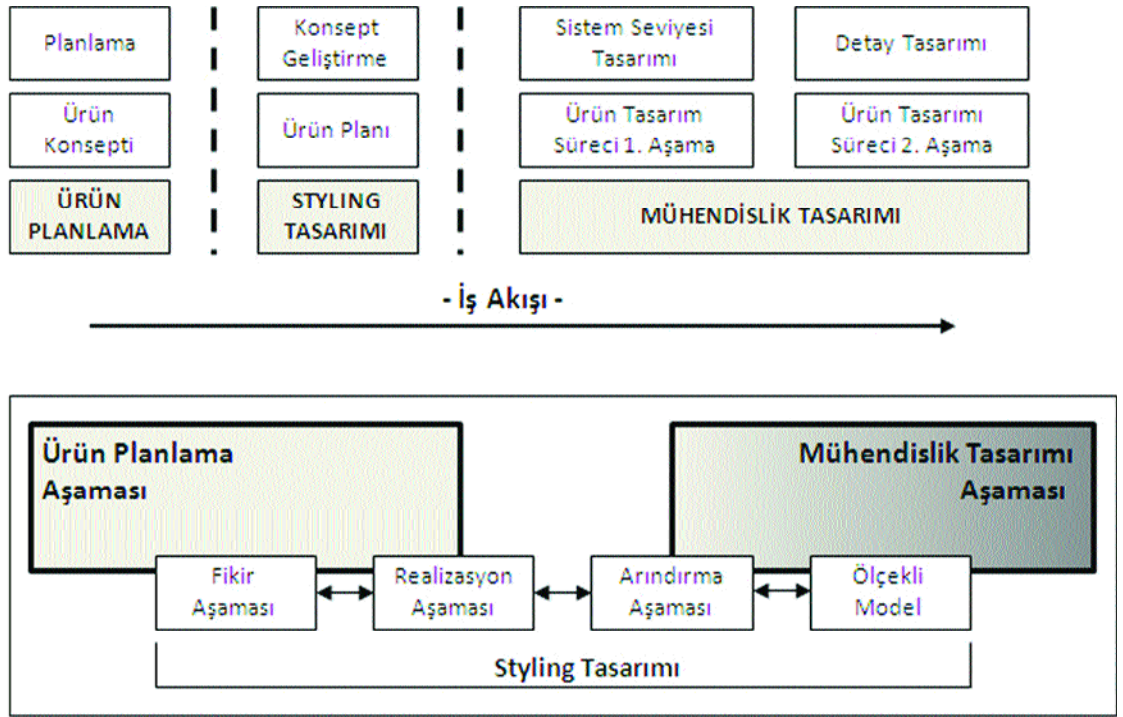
Planlama

Ürün Konsepti

ÜRÜN PLANLAMA

Konsept Geliştirme

Ürün Planı

STYLING TASARIMI

Sistem Seviyesi Tasarımı

Ürün Tasarım Süreci 1. Aşama

Detay Tasarımı

Ürün Tasarımı Süreci 2. Aşama

MÜHENDİSLİK TASARIMI

- İş Akışı -

Ürün Planlama Aşaması

Mühendislik Tasarımı Aşaması

Fikir Aşaması

Realizasyon Aşaması

Arındırma Aşaması

Ölçekli Model

Styling Tasarımı